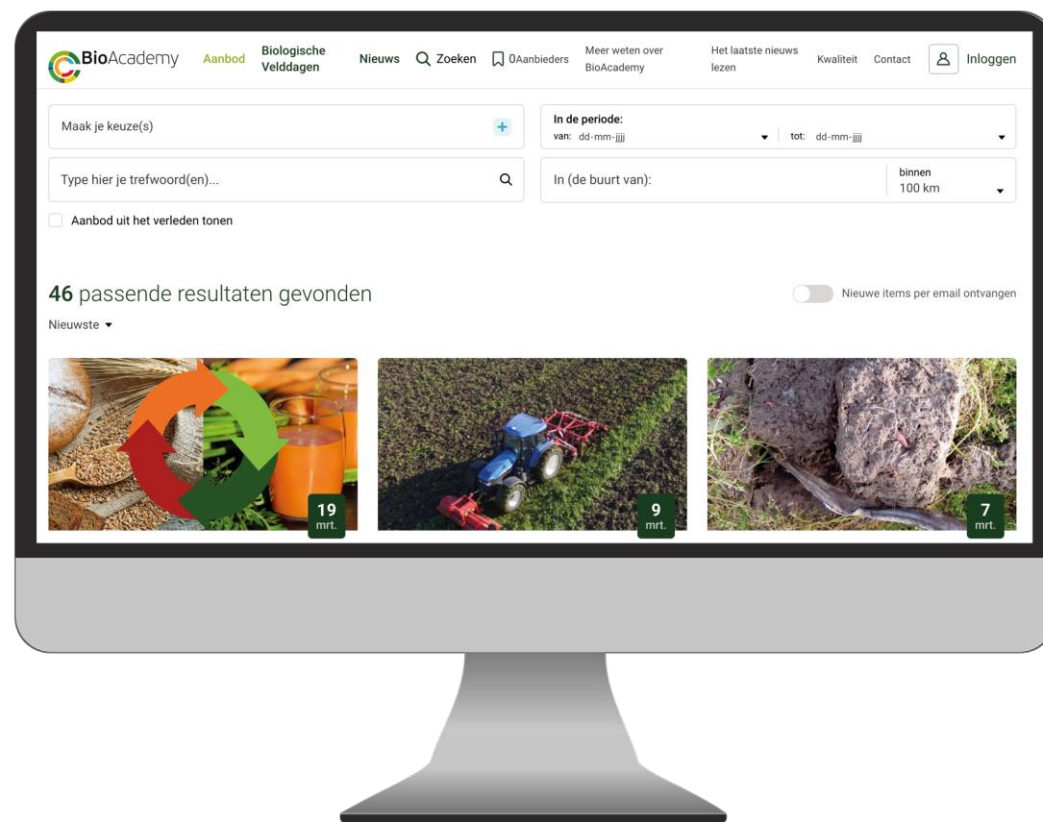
BioAcademy Aanbod Biologische Velddagen Nieuws Zoeken 0Aanbieders Meer weten over BioAcademy Het laatste nieuws lezen Kwaliteit Contact Inloggen

Maak je keuze(s)

In de periode:
van: dd-mm-jjjj tot: dd-mm-jjjj

Type hier je trefwoord(en)...

In (de buurt van):

binnen
100 km

Aanbod uit het verleden tonen

46 passende resultaten gevonden

Nieuwe items per email ontvangen

Nieuwste

19
mrt.

9
mrt.

7
mrt.